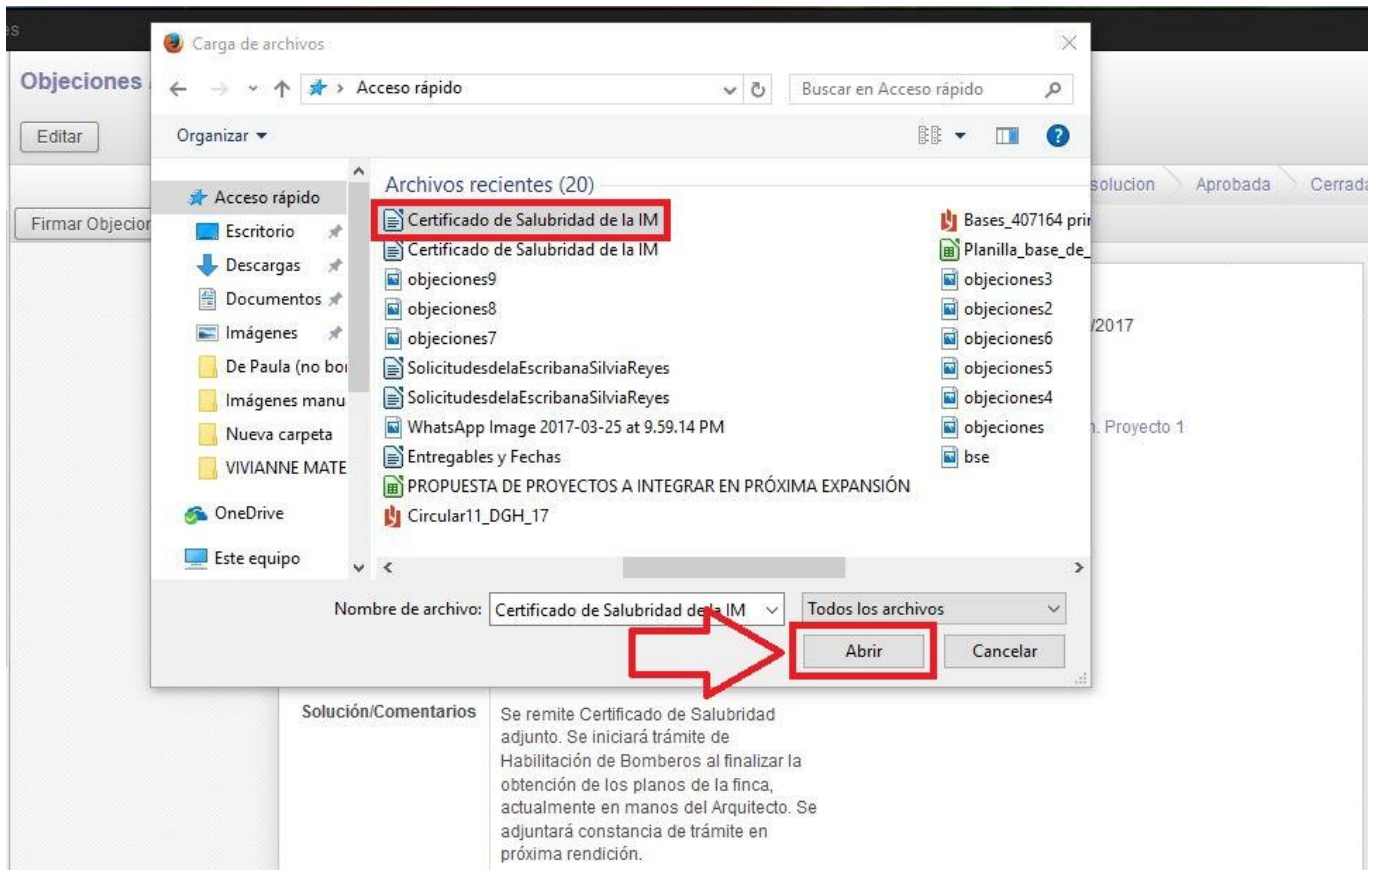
es

Objeciones

Editar

Firmar Objecion

solucion
Aprobada
Cerrada

/2017

Proyecto 1

Carga de archivos

Acceso rápido

Buscar en Acceso rápido

Organizar

Acceso rápido
Escritorio
Descargas
Documentos
Imágenes
De Paula (no bo
Imágenes manu
Nueva carpeta
VIVIANNE MATE
OneDrive
Este equipo

Archivos recientes (20)

Certificado de Salubridad de la IM
Certificado de Salubridad de la IM
objeciones9
objeciones8
objeciones7
SolicitudesdelaEscribanaSilviaReyes
SolicitudesdelaEscribanaSilviaReyes
WhatsApp Image 2017-03-25 at 9.59.14 PM
Entregables y Fechas
PROPUESTA DE PROYECTOS A INTEGRAR EN PRÓXIMA EXPANSIÓN
Circular11_DGH_17

Bases_407164 prir
Planilla_base_de_
objeciones3
objeciones2
objeciones6
objeciones5
objeciones4
objeciones
bse

Nombre de archivo: Certificado de Salubridad de la IM
Todos los archivos

Abrir
Cancelar

Solución/Comentarios

Se remite Certificado de Salubridad adjunto. Se iniciará trámite de Habilitación de Bomberos al finalizar la obtención de los planos de la finca, actualmente en manos del Arquitecto. Se adjuntará constancia de trámite en próxima rendición.